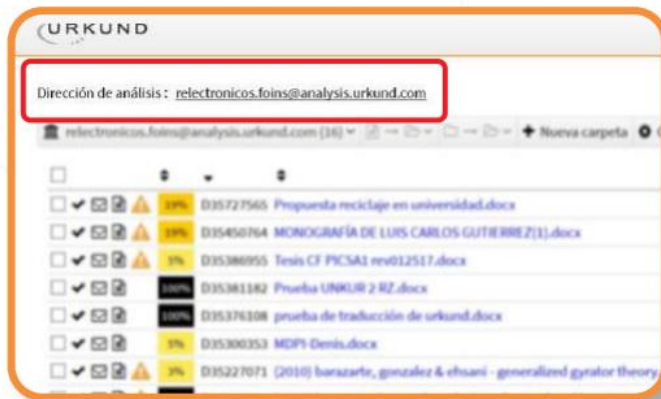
URKUND

Dirección de análisis : relectronicos.foins@analysis.urkund.com

relectronicos.foins@analysis.urkund.com (16) ▾ + Nueva carpeta

| | | | |
|---|---|---|---|
| | 19% | D35727565 | Propuesta reciclaje en universidad.docx |
| | 19% | D35450764 | MONOGRAFÍA DE LUIS CARLOS GUTIERREZ(1).docx |
| | 5% | D35386955 | Tesis CF PICSA1 rev012517.docx |
| | 100% | D35381182 | Prueba UNKUR 2 RZ.docx |
| | 100% | D35376108 | prueba de traducción de urkund.docx |
| | 5% | D35300353 | MDPI-Denis.docx |
| | 3% | D35227071 | (2010) barazarte, gonzalez & ehsani - generalized gyrator theory |